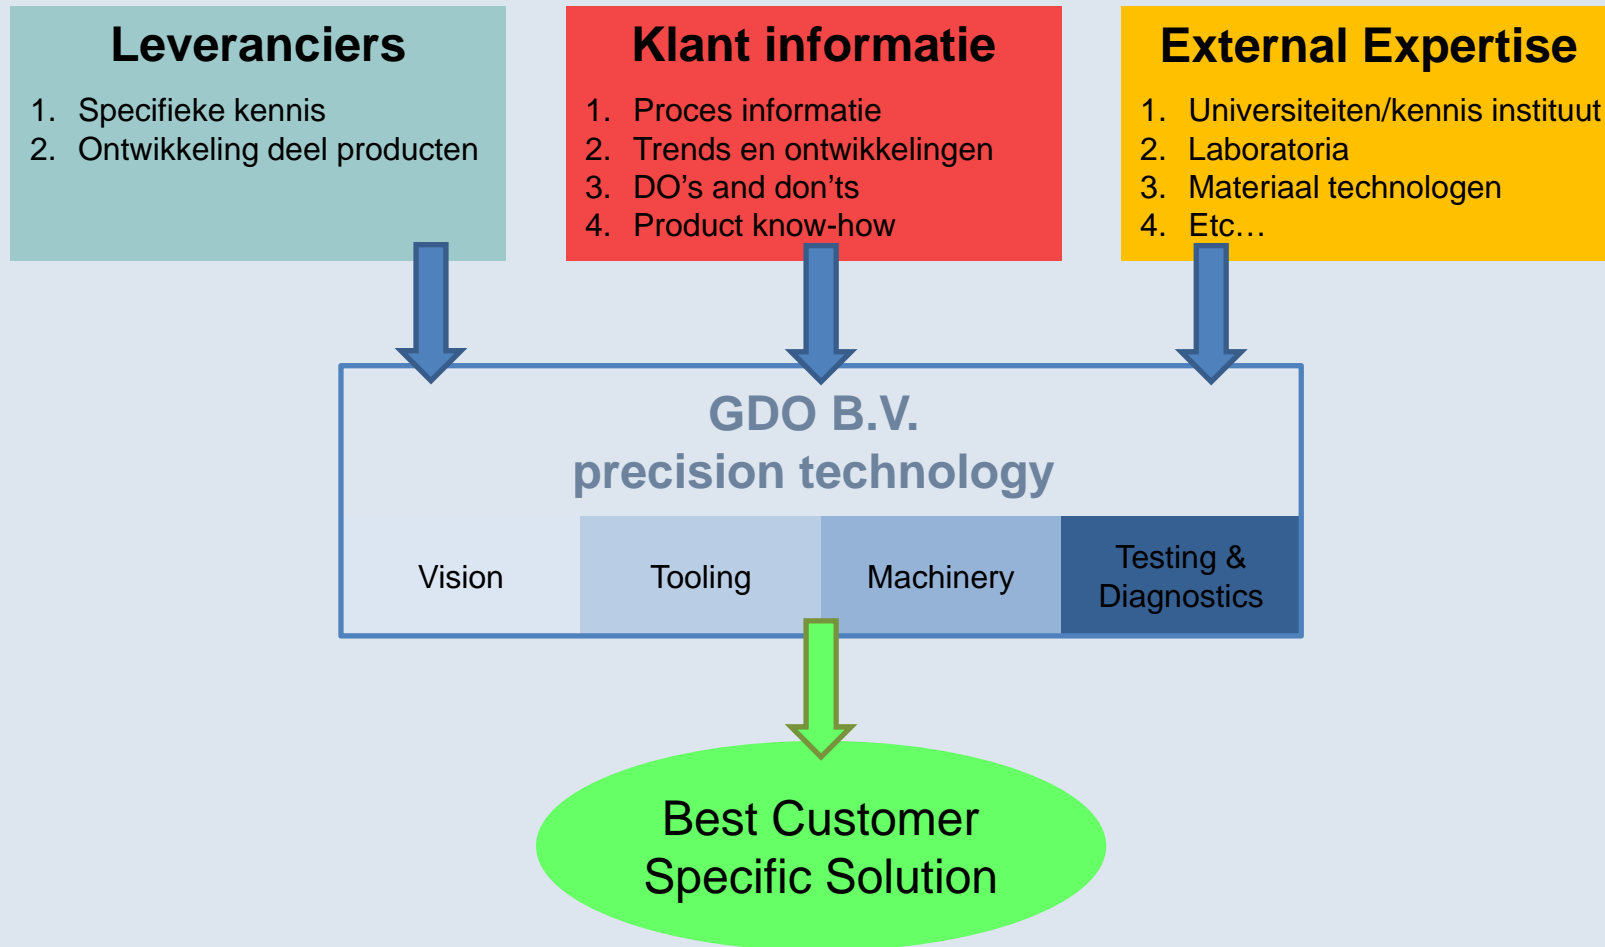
Leveranciers
1. Specifieke kennis
2. Ontwikkeling deel producten

Klant informatie
1. Proces informatie
2. Trends en ontwikkelingen
3. DO’s and don’ts
4. Product know-how

External Expertise
1. Universiteiten/kennis instituut
2. Laboratoria
3. Materiaal technologen
4. Etc…

GDO B.V.
precision technology

| Vision | Tooling | Machinery | Testing & Diagnostics |
|---|---|---|---|

Best Customer Specific Solution